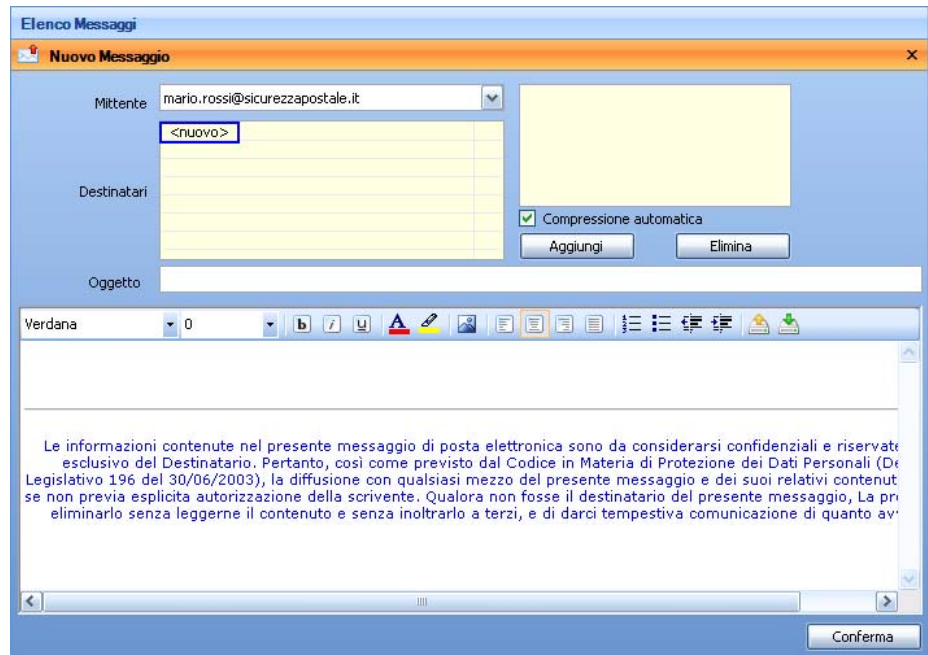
Elenco Messaggi

Nuovo Messaggio

×

Mittente mario.rossi@sicurezzapostale.it

<nuovo>

Destinatari

Compressione automatica

Aggiungi

Elimina

Oggetto

Verdana

0

Le informazioni contenute nel presente messaggio di posta elettronica sono da considerarsi confidenziali e riservate esclusivo del Destinatario. Pertanto, così come previsto dal Codice in Materia di Protezione dei Dati Personali (De Legislativo 196 del 30/06/2003), la diffusione con qualsiasi mezzo del presente messaggio e dei suoi relativi contenut se non previa esplicita autorizzazione della scrivente. Qualora non fosse il destinatario del presente messaggio, La pr eliminarlo senza leggerne il contenuto e senza inoltrarlo a terzi, e di darci tempestiva comunicazione di quanto av

Conferma